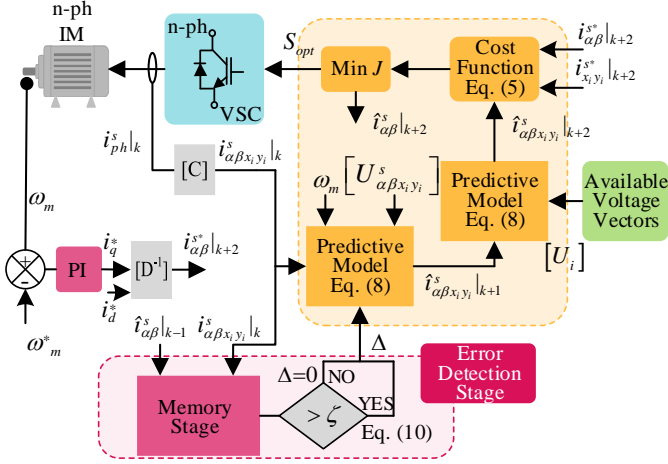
n-ph IM

n-ph

VSC

$S_{opt}$

Min $J$

Cost Function Eq. (5)

$i^{s*}_{\alpha\beta}|_{k+2}$

$i^{s*}_{x_i y_i}|_{k+2}$

$\hat{i}^{s}_{\alpha\beta}|_{k+2}$

$\hat{i}^{s}_{\alpha\beta x_i y_i}|_{k+2}$

$i^{s}_{ph}|_{k}$

[C]

$i^{s}_{\alpha\beta x_i y_i}|_{k}$

$\omega_m$

$\omega_m \left[U^{s}_{\alpha\beta x_i y_i}\right]$

Predictive Model Eq. (8)

Available Voltage Vectors

$\left[U_i\right]$

PI

$i^{*}_{q}$

$[D^{-1}]$

$i^{s*}_{\alpha\beta}|_{k+2}$

$i^{*}_{d}$

Predictive Model Eq. (8)

$\hat{i}^{s}_{\alpha\beta x_i y_i}|_{k+1}$

$\omega^{*}_{m}$

$\hat{i}^{s}_{\alpha\beta}|_{k-1}$

$i^{s}_{\alpha\beta x_i y_i}|_{k}$

$\Delta$

Error Detection Stage

$\Delta$=0

NO

Memory Stage

$> \zeta$

YES

Eq. (10)

+

-